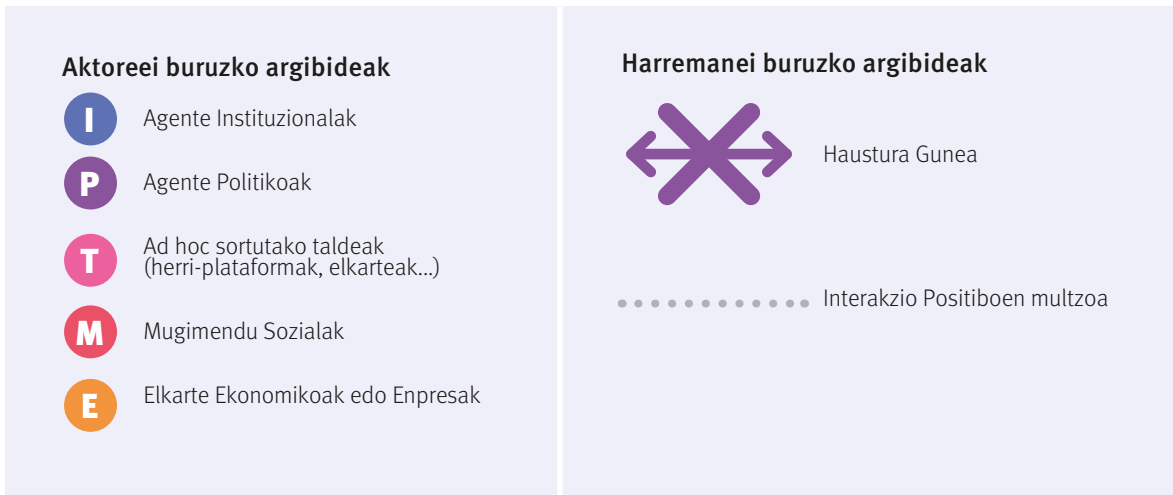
Aktoreei buruzko argibideak

I Agente Instituzionalak

P Agente Politikoak

T Ad hoc sortutako taldeak (herri-plataformak, elkarteak...)

M Mugimendu Sozialak

E Elkarte Ekonomikoak edo Enpresak

Harremanei buruzko argibideak

Haustura Gunea

Interakzio Positiboen multzoa